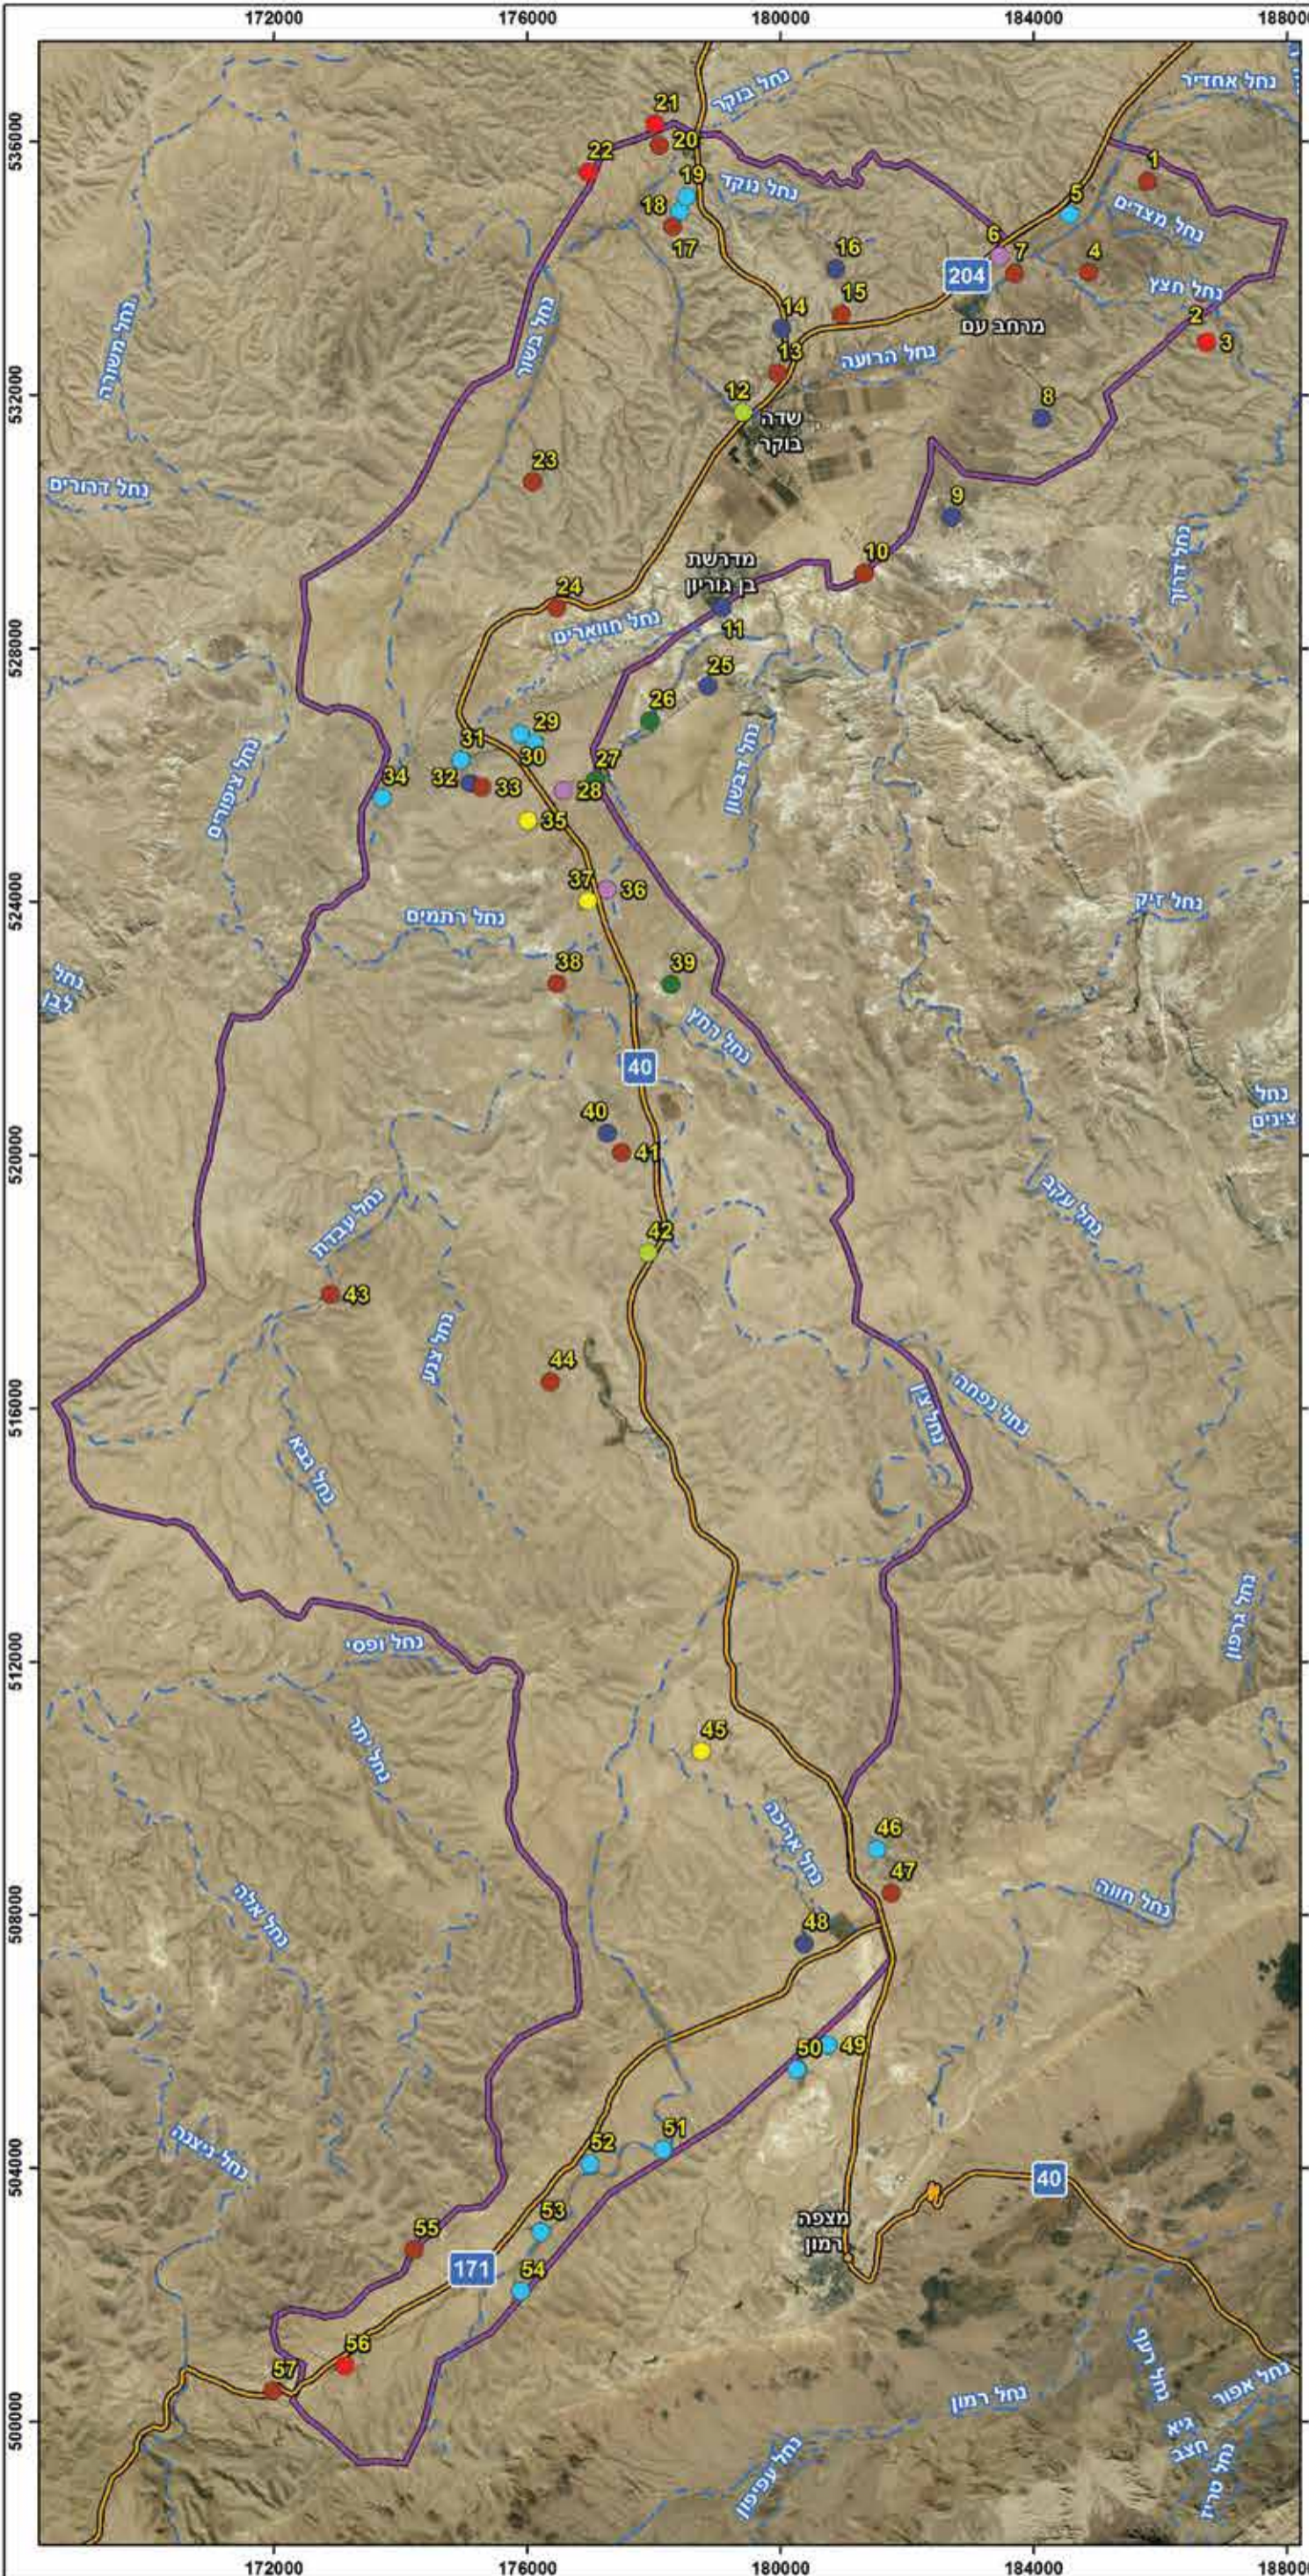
172000 176000 180000 184000 188000

536000
532000
528000
524000
520000
516000
512000
508000
504000
500000

נחל אחדיר
נחל בוקר
21
22
20
19
נחל נקד
18
17
16
6
7
5
1
נחל מצדים
4
204
נחל חצץ
2
3
מרחב עם
15
14
13
נחל הרועה
12
שדה בוקר
8
נחל משושה
נחל בשור
23
נחל דהורים
9
10
מדרשת בן גוריון
24
נחל חווארים
11
25
26
נחל דבשון
נחל צפורים
29
31
30
27
34
32
33
28
35
37
36
נחל רתמים
נחל זיק
נחל לבן
38
39
נחל הצץ
40
נחל ציבים
40
41
נחל עקב
42
נחל עבדת
43
נחל צעע
44
נחל נפחה
נחל צין
נחל גבא
נחל גרפון
נחל ופסי
45
נחל יתר
נחל אריכה
46
47
נחל חווה
נחל אלה
48
50
49
51
52
נחל ניצנה
40
53
מצפה רמון
55
171
54
נחל רעף
נחל אפור
56
57
נחל רמון
גיא חצב
נחל עפפון
נחל סריג